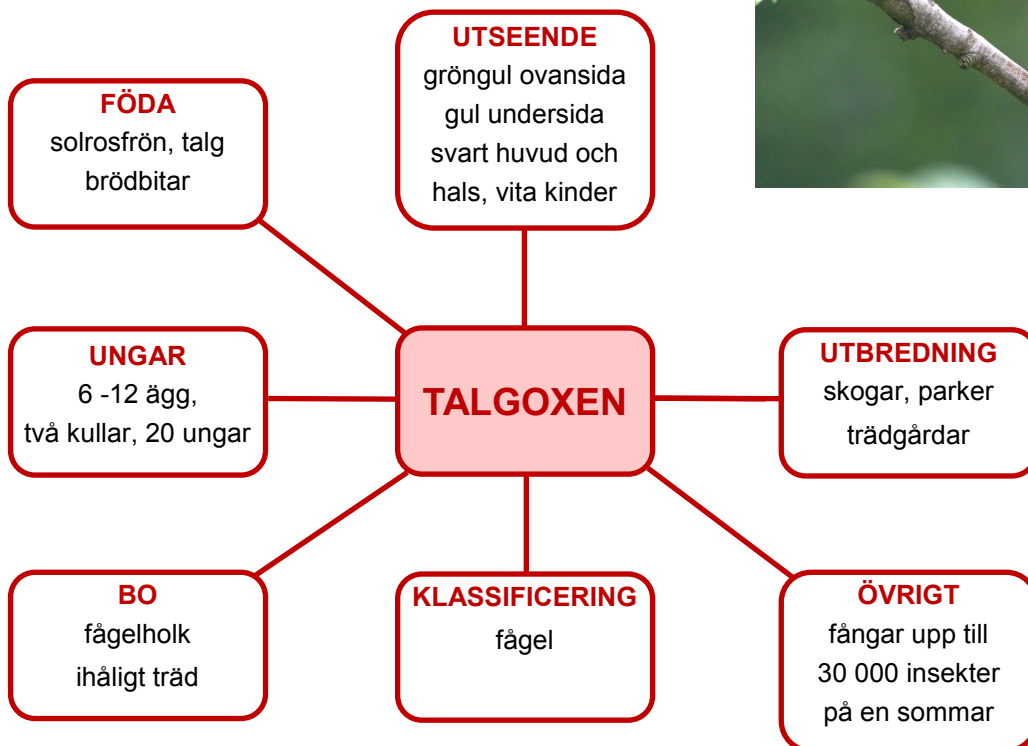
FÖDA
solrosfrön, talg
brödbitar

UTSEENDE
gröngul ovansida
gul undersida
svart huvud och
hals, vita kinder

UNGAR
6 -12 ägg,
två kullar, 20 ungar

TALGOXEN

UTBREDNING
skogar, parker
trädgårdar

BO
fågelholk
ihåligt träd

KLASSIFICERING
fågel

ÖVRIGT
fångar upp till
30 000 insekter
på en sommar